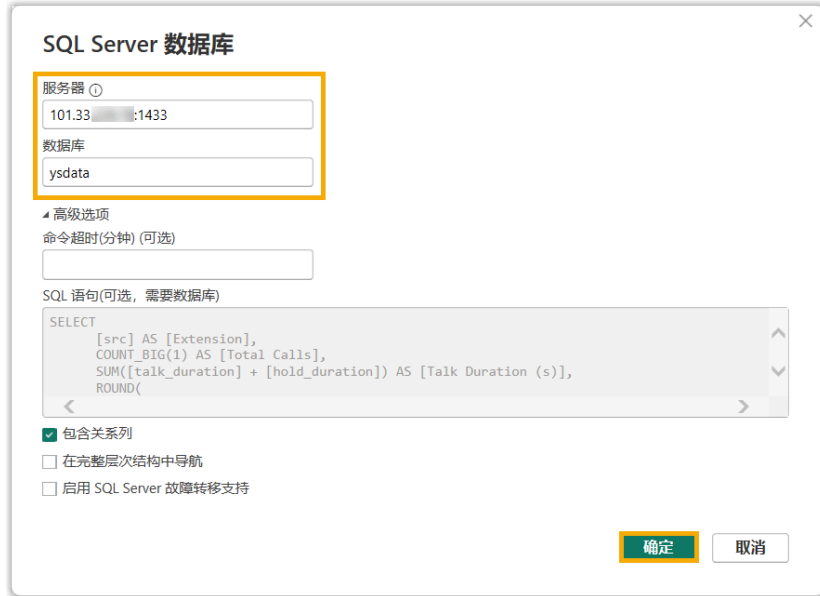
SQL Server 数据库

服务器 ⓘ

101.33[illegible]:1433

数据库

ysdata

◢ 高级选项

命令超时(分钟) (可选)

SQL 语句(可选，需要数据库)

SELECT
[src] AS [Extension],
COUNT_BIG(1) AS [Total Calls],
SUM([talk_duration] + [hold_duration]) AS [Talk Duration (s)],
ROUND(

包含关系列

在完整层次结构中导航

启用 SQL Server 故障转移支持

确定

取消